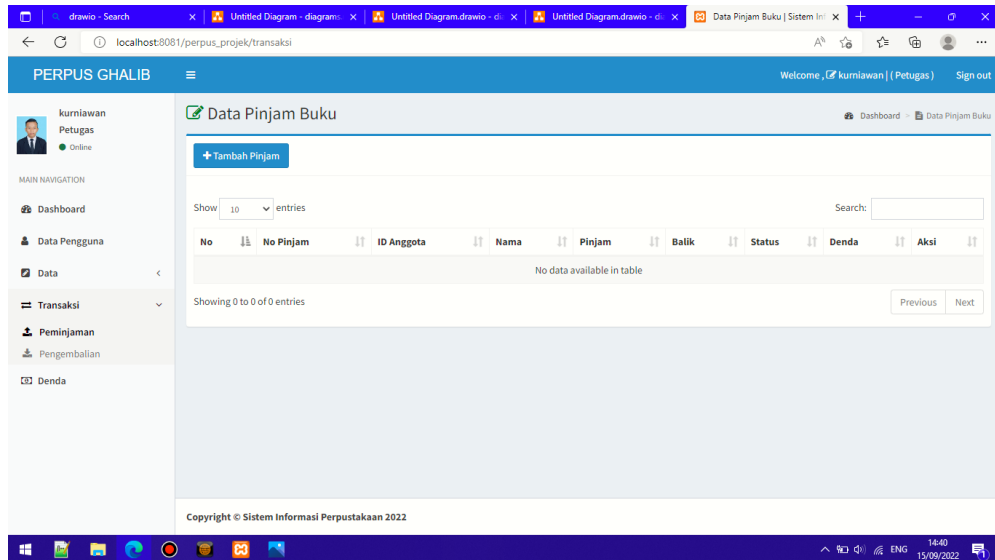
drawio - Search
Untitled Diagram - diagrams.
Untitled Diagram.drawio - di
Untitled Diagram.drawio - di
Data Pinjam Buku | Sistem Inf

localhost:8081/perpus_projek/transaksi

PERPUS GHALIB
Welcome , kurniawan | ( Petugas )
Sign out

kurniawan
Petugas
Online

MAIN NAVIGATION
Dashboard
Data Pengguna
Data
Transaksi
Peminjaman
Pengembalian
Denda

Data Pinjam Buku
Dashboard > Data Pinjam Buku

+ Tambah Pinjam

Show 10 entries
Search:

| No | No Pinjam | ID Anggota | Nama | Pinjam | Balik | Status | Denda | Aksi |
|---|---|---|---|---|---|---|---|---|
| No data available in table | | | | | | | | |

Showing 0 to 0 of 0 entries
Previous
Next

Copyright © Sistem Informasi Perpustakaan 2022

ENG
14:40
15/09/2022